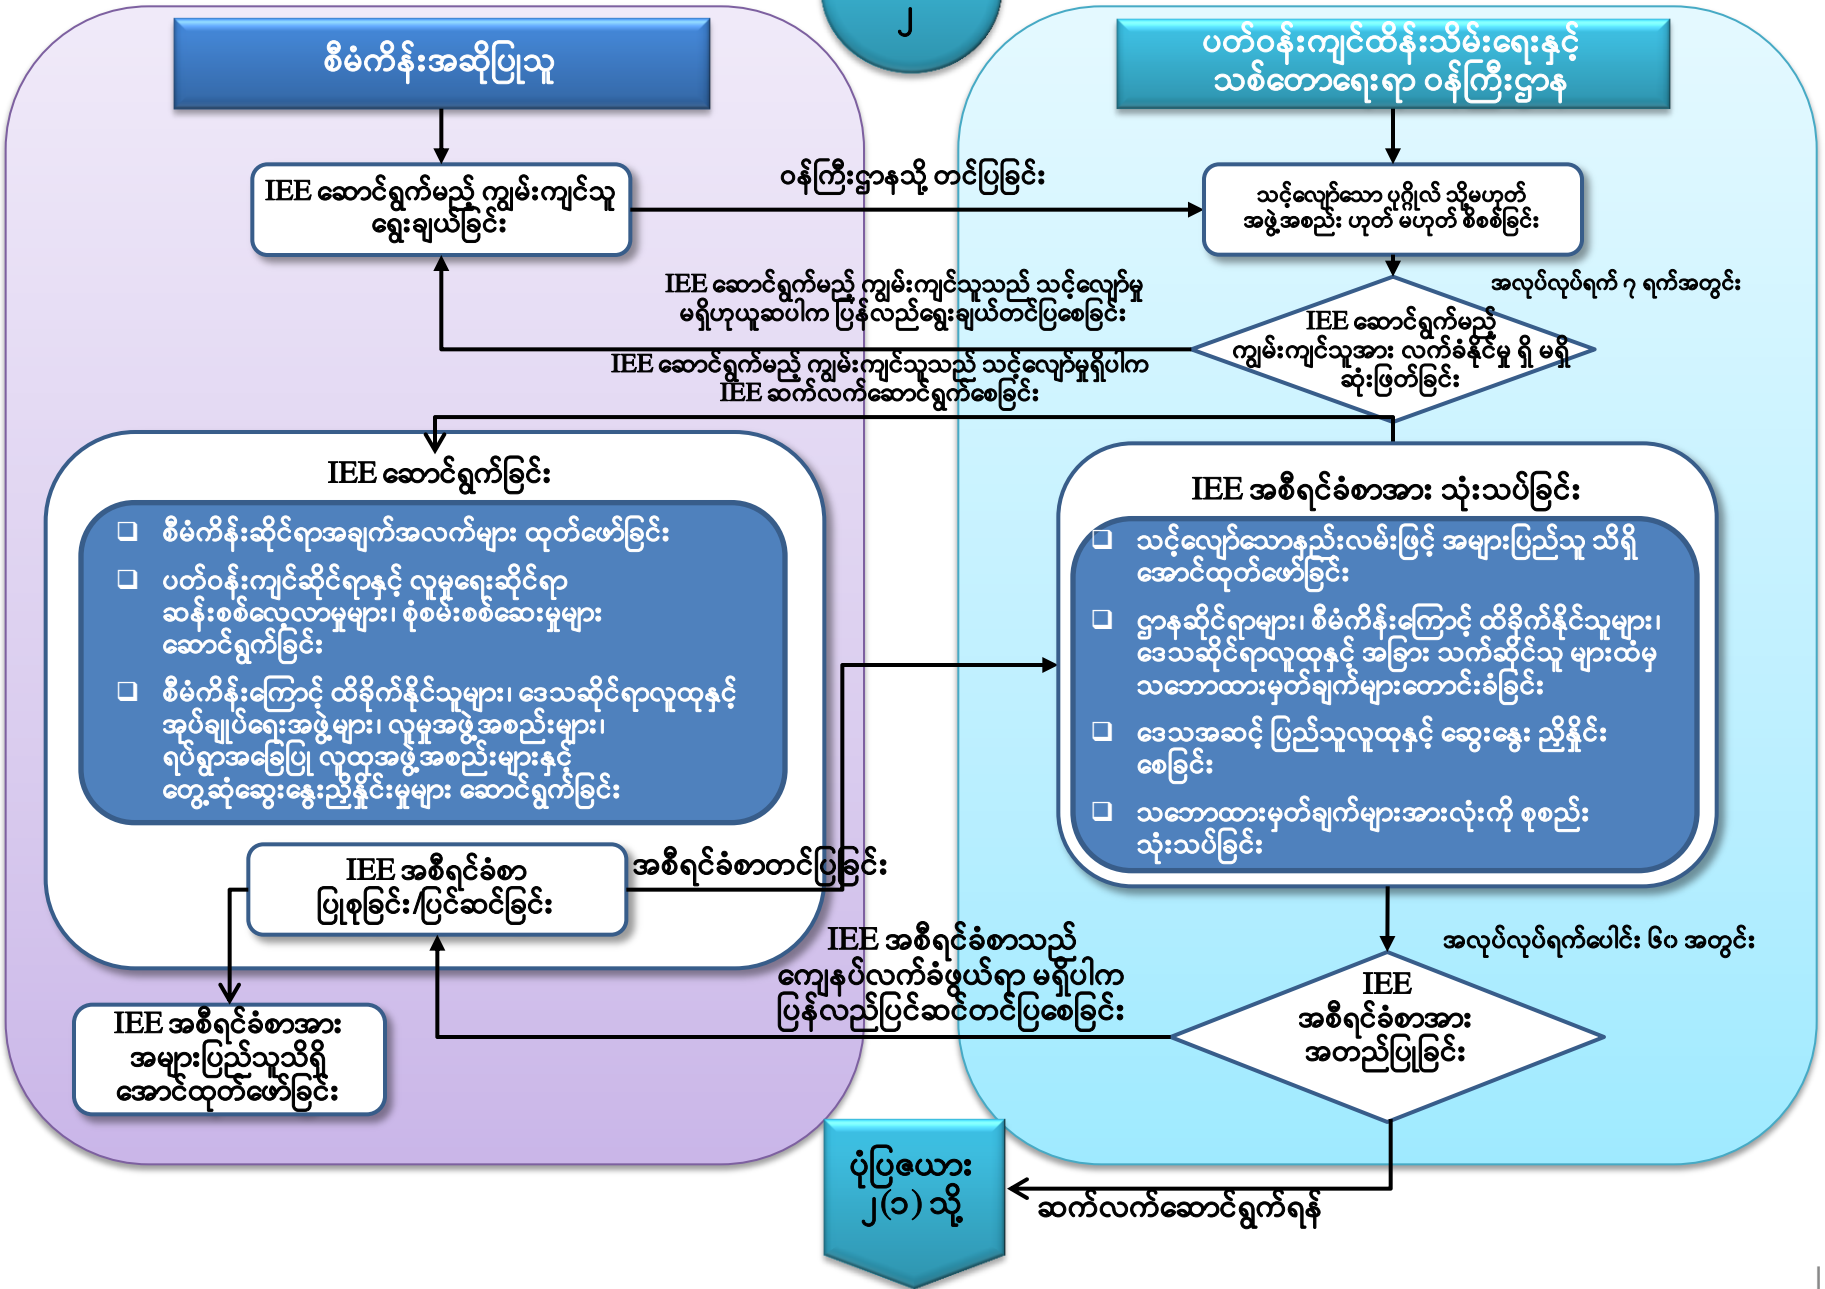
၂

စီမံကိန်းအဆိုပြုသူ

ပတ်ဝန်းကျင်ထိန်းသိမ်းရေးနှင့် သစ်တောရေးရာ ဝန်ကြီးဌာန

IEE ဆောင်ရွက်မည့် ကျွမ်းကျင်သူ ရွေးချယ်ခြင်း

ဝန်ကြီးဌာနသို့ တင်ပြခြင်း

သင့်လျော်သော ပုဂ္ဂိုလ် သို့မဟုတ် အဖွဲ့အစည်း ဟုတ် မဟုတ် စိစစ်ခြင်း

အလုပ်လုပ်ရက် ၇ ရက်အတွင်း

IEE ဆောင်ရွက်မည့် ကျွမ်းကျင်သူသည် သင့်လျော်မှု မရှိဟုယူဆပါက ပြန်လည်ရွေးချယ်တင်ပြစေခြင်း

IEE ဆောင်ရွက်မည့် ကျွမ်းကျင်သူအား လက်ခံနိုင်မှု ရှိ မရှိ ဆုံးဖြတ်ခြင်း

IEE ဆောင်ရွက်မည့် ကျွမ်းကျင်သူသည် သင့်လျော်မှုရှိပါက IEE ဆက်လက်ဆောင်ရွက်စေခြင်း

IEE ဆောင်ရွက်ခြင်း

❑ စီမံကိန်းဆိုင်ရာအချက်အလက်များ ထုတ်ဖော်ခြင်း
❑ ပတ်ဝန်းကျင်ဆိုင်ရာနှင့် လူမှုရေးဆိုင်ရာ ဆန်းစစ်လေ့လာမှုများ၊ စုံစမ်းစစ်ဆေးမှုများ ဆောင်ရွက်ခြင်း
❑ စီမံကိန်းကြောင့် ထိခိုက်နိုင်သူများ၊ ဒေသဆိုင်ရာလူထုနှင့် အုပ်ချုပ်ရေးအဖွဲ့များ၊ လူမှုအဖွဲ့အစည်းများ၊ ရပ်ရွာအခြေပြု လူထုအဖွဲ့အစည်းများနှင့် တွေ့ဆုံဆွေးနွေးညှိနှိုင်းမှုများ ဆောင်ရွက်ခြင်း

IEE အစီရင်ခံစာအား သုံးသပ်ခြင်း

❑ သင့်လျော်သောနည်းလမ်းဖြင့် အများပြည်သူ သိရှိအောင်ထုတ်ဖော်ခြင်း
❑ ဌာနဆိုင်ရာများ၊ စီမံကိန်းကြောင့် ထိခိုက်နိုင်သူများ၊ ဒေသဆိုင်ရာလူထုနှင့် အခြား သက်ဆိုင်သူ များထံမှ သဘောထားမှတ်ချက်များတောင်းခံခြင်း
❑ ဒေသအဆင့် ပြည်သူလူထုနှင့် ဆွေးနွေး ညှိနှိုင်းစေခြင်း
❑ သဘောထားမှတ်ချက်များအားလုံးကို စုစည်းသုံးသပ်ခြင်း

IEE အစီရင်ခံစာ ပြုစုခြင်း/ပြင်ဆင်ခြင်း

အစီရင်ခံစာတင်ပြခြင်း

IEE အစီရင်ခံစာသည် ကျေနပ်လက်ခံဖွယ်ရာ မရှိပါက ပြန်လည်ပြင်ဆင်တင်ပြစေခြင်း

အလုပ်လုပ်ရက်ပေါင်း ၆၀ အတွင်း

IEE အစီရင်ခံစာအား အတည်ပြုခြင်း

IEE အစီရင်ခံစာအား အများပြည်သူသိရှိအောင်ထုတ်ဖော်ခြင်း

ပုံပြဇယား ၂(ခ) သို့

ဆက်လက်ဆောင်ရွက်ရန်